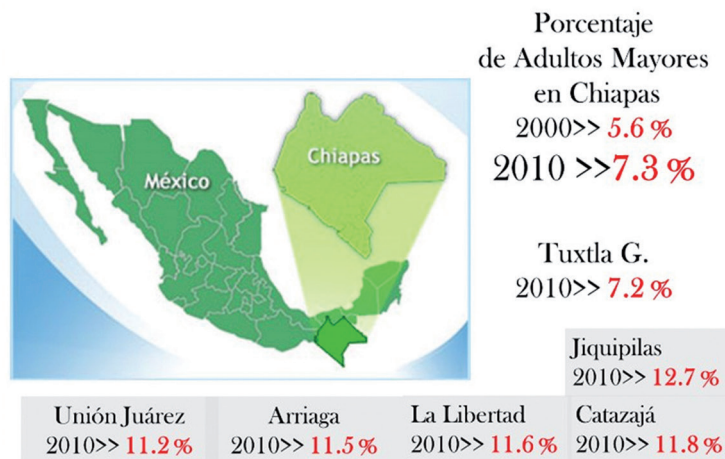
México

Chiapas

Porcentaje de Adultos Mayores en Chiapas
2000>> 5.6 %
2010 >>7.3 %

Tuxtla G.
2010>> 7.2 %

Jiquipilas
2010>> 12.7 %

Unión Juárez
2010>> 11.2 %

Arriaga
2010>> 11.5 %

La Libertad
2010>> 11.6 %

Catazajá
2010>> 11.8 %